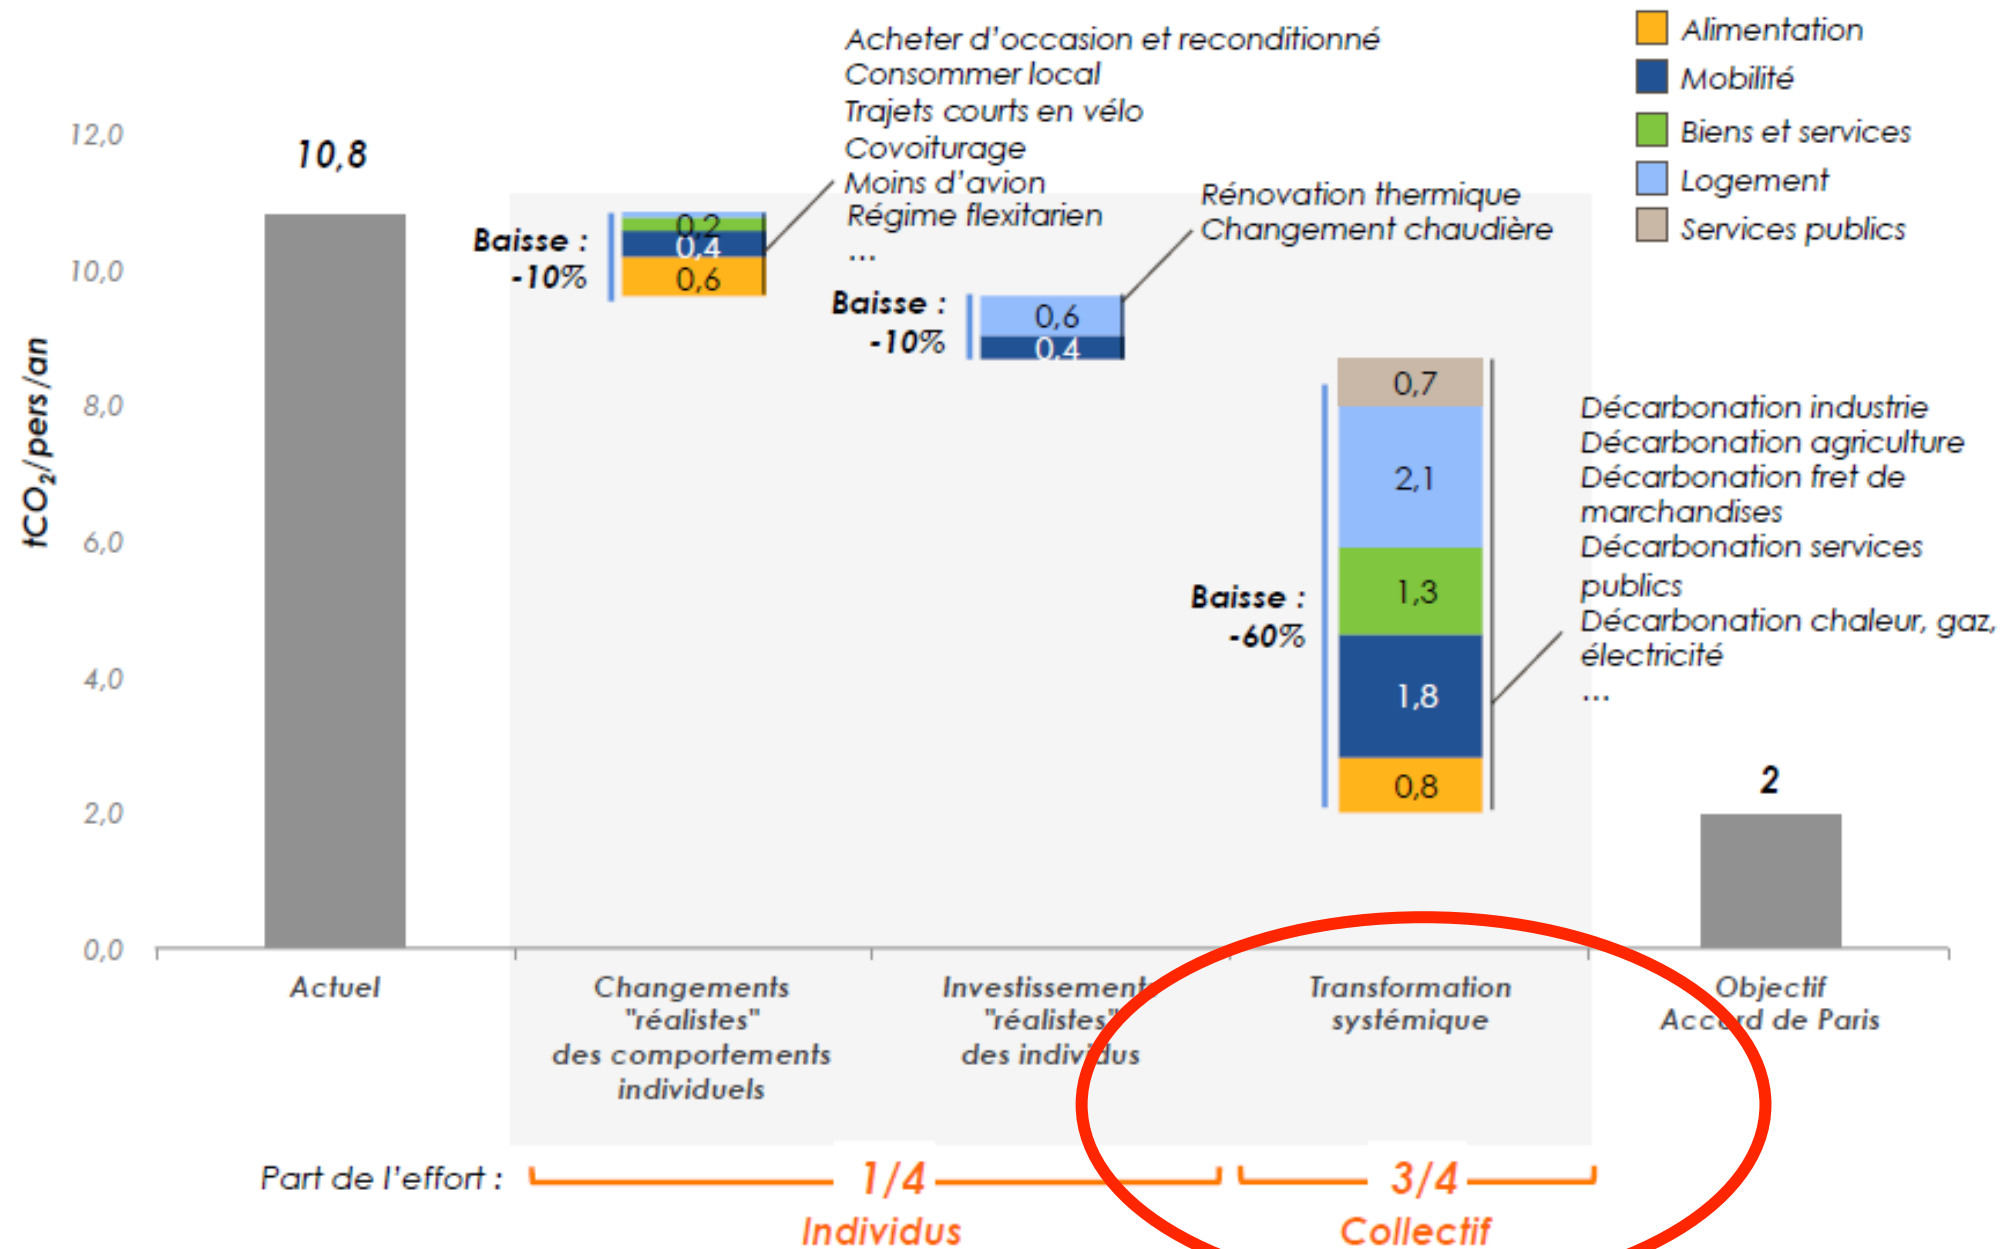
Alimentation
Mobilité
Biens et services
Logement
Services publics

12,0
10,0
8,0
6,0
4,0
2,0
0,0

$tCO_2$/pers /an

10,8

Acheter d'occasion et reconditionné
Consommer local
Trajets courts en vélo
Covoiturage
Moins d'avion
Régime flexitarien
...

Baisse : -10%
0,2
0,4
0,6

Rénovation thermique
Changement chaudière

Baisse : -10%
0,6
0,4

0,7
2,1
1,3
1,8
0,8
Baisse : -60%

Décarbonation industrie
Décarbonation agriculture
Décarbonation fret de marchandises
Décarbonation services publics
Décarbonation chaleur, gaz, électricité
...

2

Actuel
Changements "réalistes" des comportements individuels
Investissements "réalistes" des individus
Transformation systémique
Objectif Accord de Paris

Part de l'effort :
1/4
Individus
3/4
Collectif